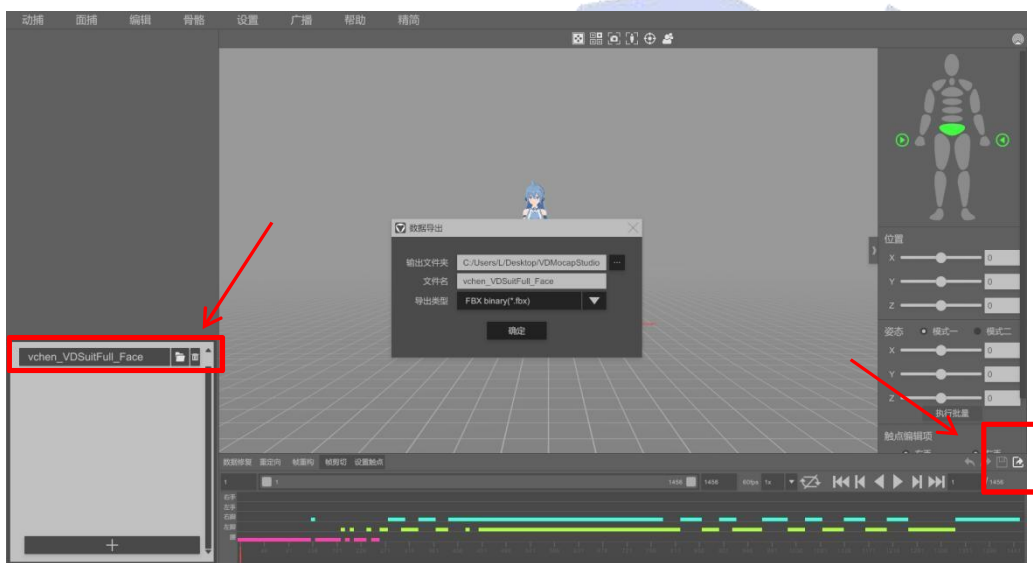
动捕 面捕 编辑 骨骼 设置 广播 帮助 精简

vchen_VDSuitFull_Face

数据导出
输出文件夹 C:/Users/L/Desktop/VDMocapStudio ...
文件名 vchen_VDSuitFull_Face
导出类型 FBX binary(*.fbx)
确定

位置
X 0
Y 0
Z 0
姿态 模式一 模式二
X 0
Y 0
Z 0
执行批量
触点编辑项

数据修复 重定向 帧重构 帧剪切 设置触点
1 1456 1456 60fps 1x 1 1456
右手
左手
右脚
左脚
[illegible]